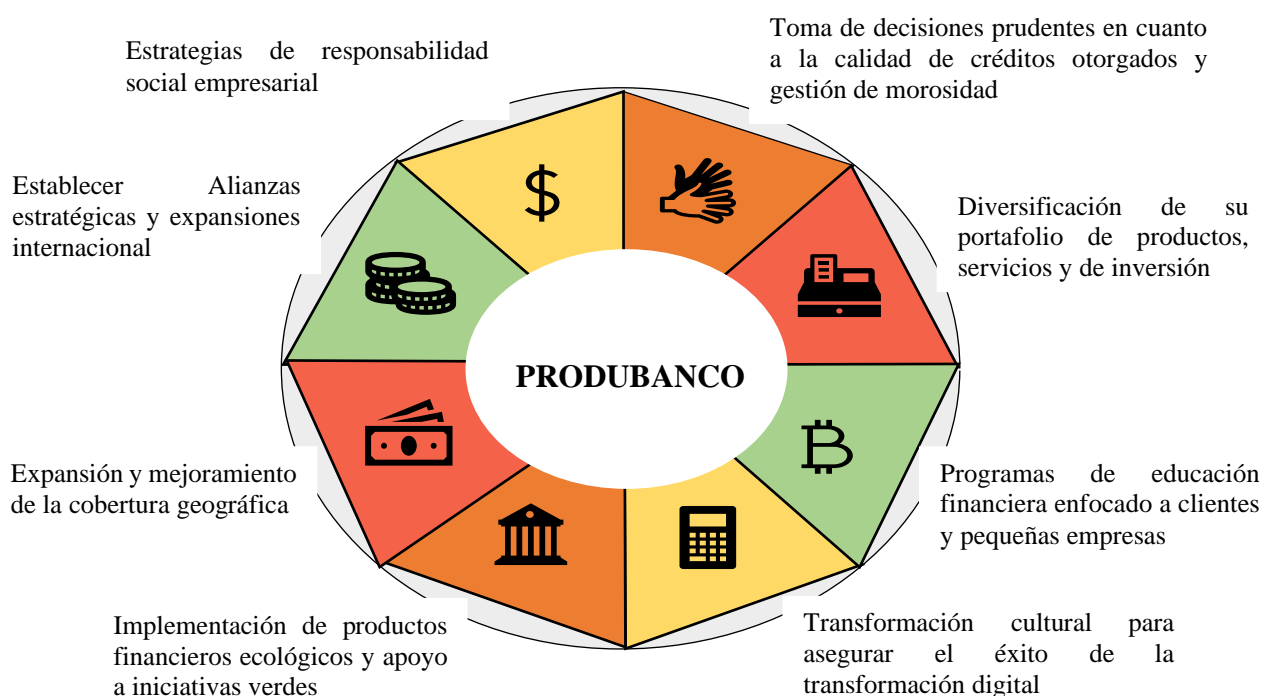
Estrategias de responsabilidad social empresarial

Toma de decisiones prudentes en cuanto a la calidad de créditos otorgados y gestión de morosidad

Establecer Alianzas estratégicas y expansiones internacional

Diversificación de su portafolio de productos, servicios y de inversión

PRODUBANCO

Expansión y mejoramiento de la cobertura geográfica

Programas de educación financiera enfocado a clientes y pequeñas empresas

Implementación de productos financieros ecológicos y apoyo a iniciativas verdes

Transformación cultural para asegurar el éxito de la transformación digital